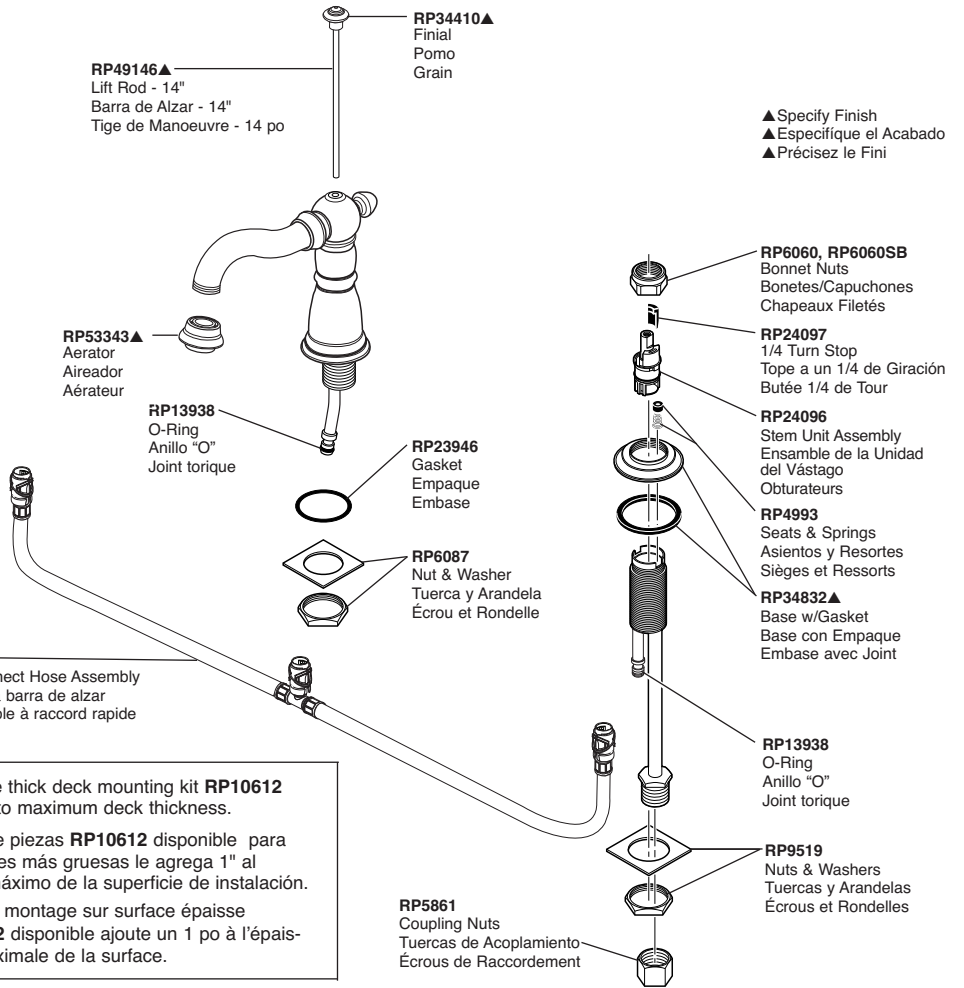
RP34410▲
Finial
Pomo
Grain

RP49146▲
Lift Rod - 14"
Barra de Alzar - 14"
Tige de Manoeuvre - 14 po

▲Specify Finish
▲Especifíque el Acabado
▲Précisez le Fini

RP6060, RP6060SB
Bonnet Nuts
Bonetes/Capuchones
Chapeaux Filetés

RP24097
1/4 Turn Stop
Tope a un 1/4 de Giración
Butée 1/4 de Tour

RP53343▲
Aerator
Aireador
Aérateur

RP13938
O-Ring
Anillo "O"
Joint torique

RP24096
Stem Unit Assembly
Ensamble de la Unidad del Vástago
Obturateurs

RP23946
Gasket
Empaque
Embase

RP4993
Seats & Springs
Asientos y Resortes
Sièges et Ressorts

RP6087
Nut & Washer
Tuerca y Arandela
Écrou et Rondelle

RP34832▲
Base w/Gasket
Base con Empaque
Embase avec Joint

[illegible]nect Hose Assembly
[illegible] barra de alzar
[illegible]ble à raccord rapide

RP13938
O-Ring
Anillo "O"
Joint torique

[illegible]e thick deck mounting kit RP10612 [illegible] to maximum deck thickness.

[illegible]e piezas RP10612 disponible para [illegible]es más gruesas le agrega 1" al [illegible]áximo de la superficie de instalación.

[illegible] montage sur surface épaisse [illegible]2 disponible ajoute un 1 po à l'épais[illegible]ximale de la surface.

RP9519
Nuts & Washers
Tuercas y Arandelas
Écrous et Rondelles

RP5861
Coupling Nuts
Tuercas de Acoplamiento
Écrous de Raccordement